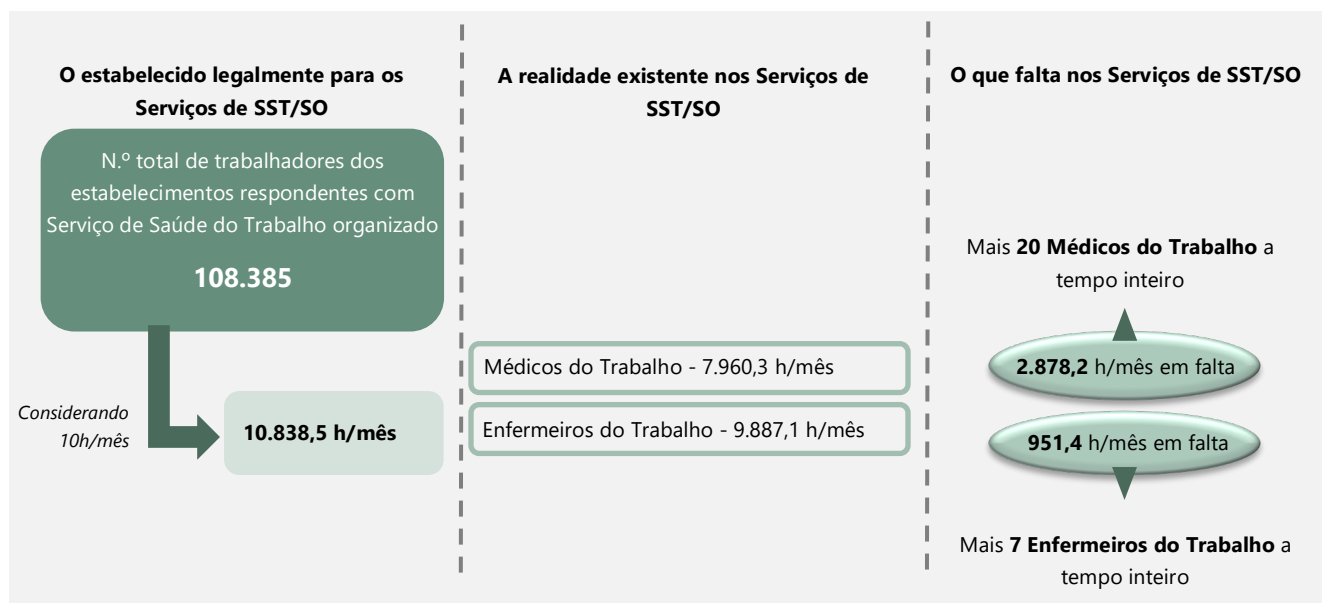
O estabelecido legalmente para os Serviços de SST/SO

N.º total de trabalhadores dos estabelecimentos respondentes com Serviço de Saúde do Trabalho organizado

108.385

Considerando 10h/mês

10.838,5 h/mês

A realidade existente nos Serviços de SST/SO

Médicos do Trabalho - 7.960,3 h/mês

Enfermeiros do Trabalho - 9.887,1 h/mês

O que falta nos Serviços de SST/SO

Mais 20 Médicos do Trabalho a tempo inteiro

2.878,2 h/mês em falta

951,4 h/mês em falta

Mais 7 Enfermeiros do Trabalho a tempo inteiro